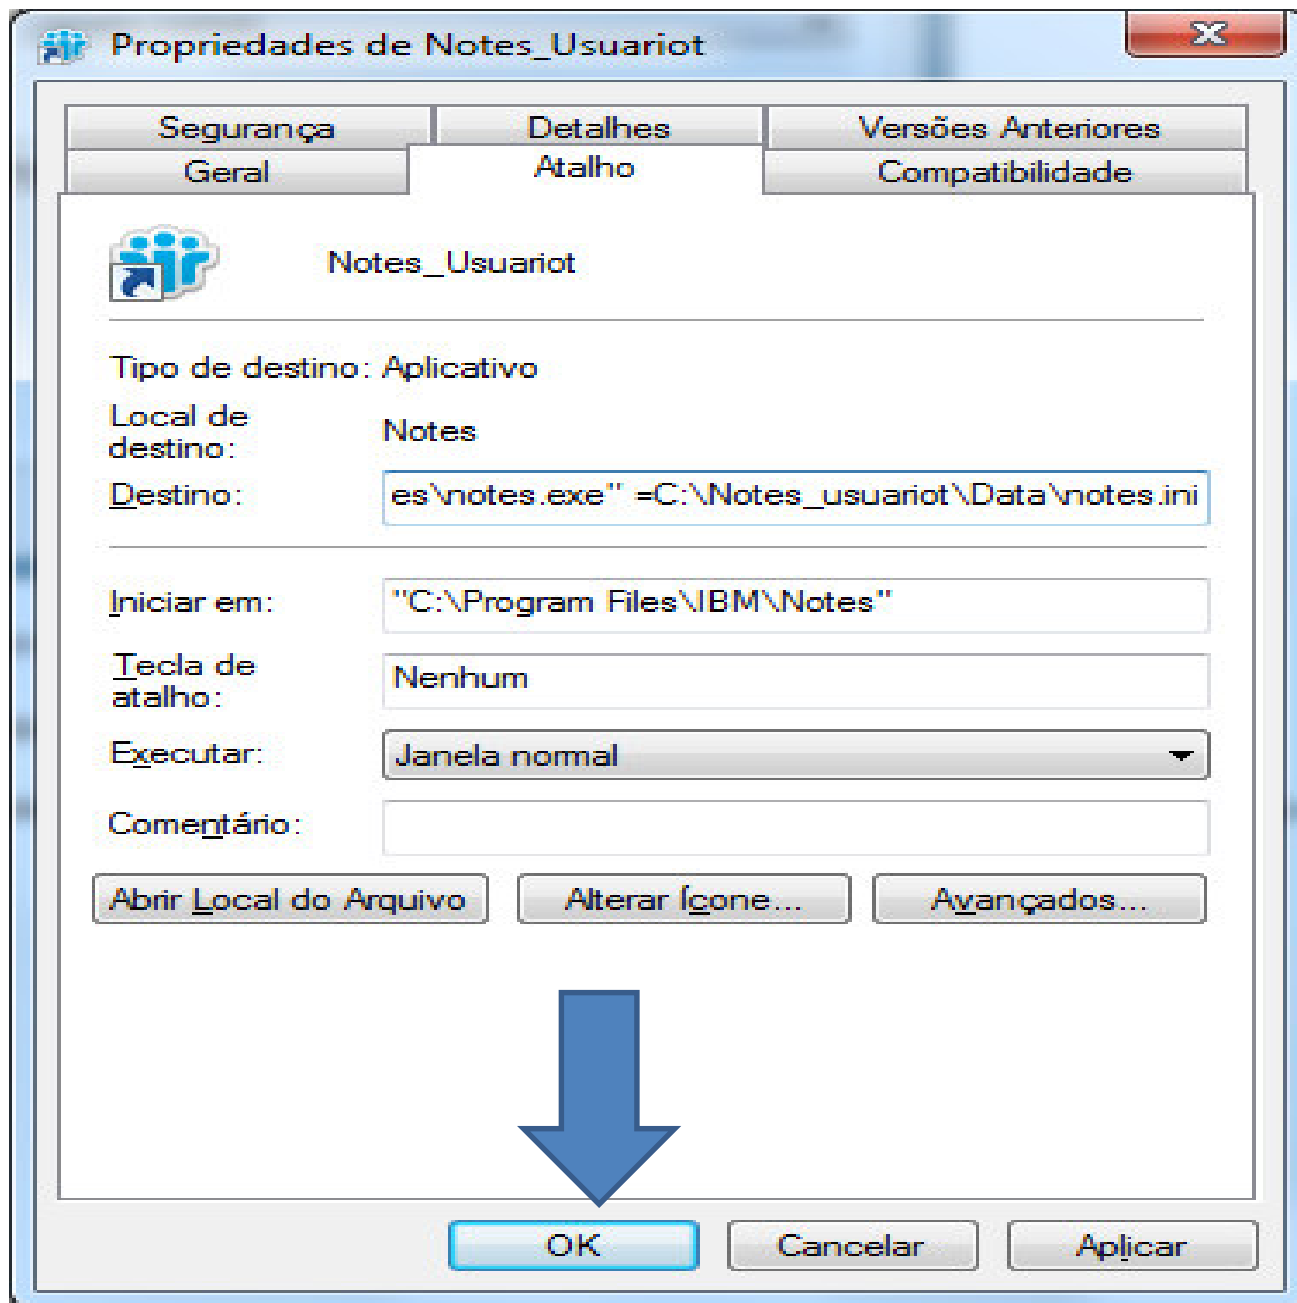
Propriedades de Notes_Usuariot

Segurança
Detalhes
Versões Anteriores
Geral
Atalho
Compatibilidade

Notes_Usuariot

Tipo de destino: Aplicativo

Local de destino: Notes

Destino: es\notes.exe" =C:\Notes_usuariot\Data\notes.ini

Iniciar em: "C:\Program Files\IBM\Notes"

Tecla de atalho: Nenhum

Executar: Janela normal

Comentário:

Abrir Local do Arquivo
Alterar Ícone...
Avançados...

OK
Cancelar
Aplicar